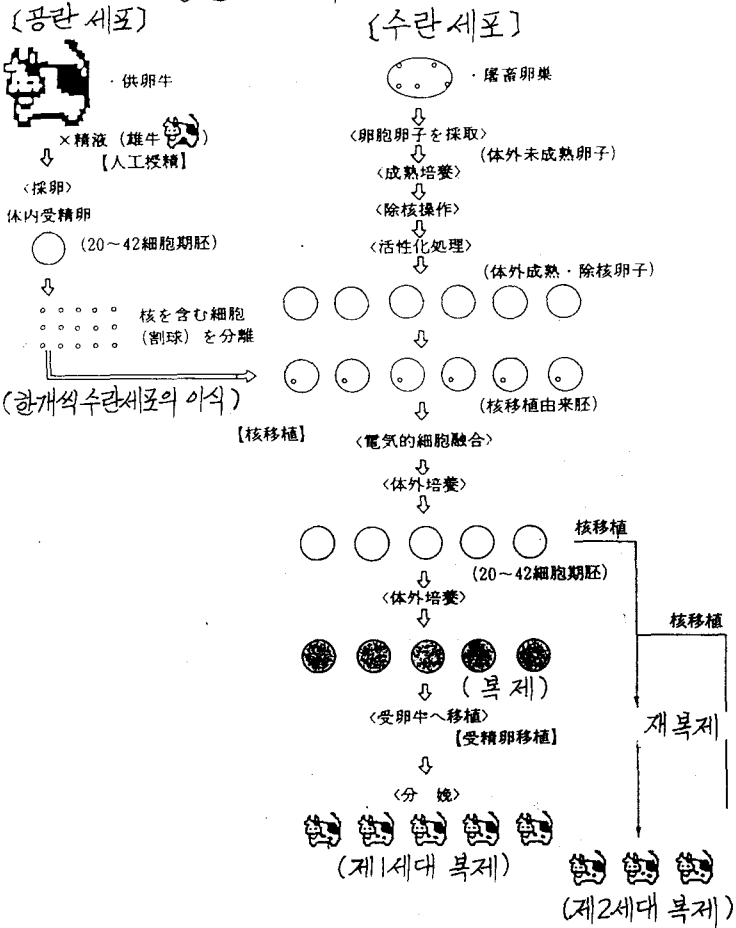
〔공란 세포〕

・供卵牛

×精液（雄牛）
【人工授精】

〈採卵〉

体内受精卵

（20～42細胞期胚）

核を含む細胞（割球）を分離

(한개씩 수란세포의 이식)

【核移植】

〔수란 세포〕

・屠畜卵巣

〈卵胞卵子を採取〉

（体外未成熟卵子）

〈成熟培養〉

〈除核操作〉

〈活性化処理〉

（体外成熟・除核卵子）

（核移植由来胚）

〈電気的細胞融合〉

〈体外培養〉

核移植

（20～42細胞期胚）

〈体外培養〉

核移植

( 복 제)

〈受卵牛へ移植〉
【受精卵移植】

재복제

〈分 娩〉

(제1세대 복제)

(제2세대 복제)